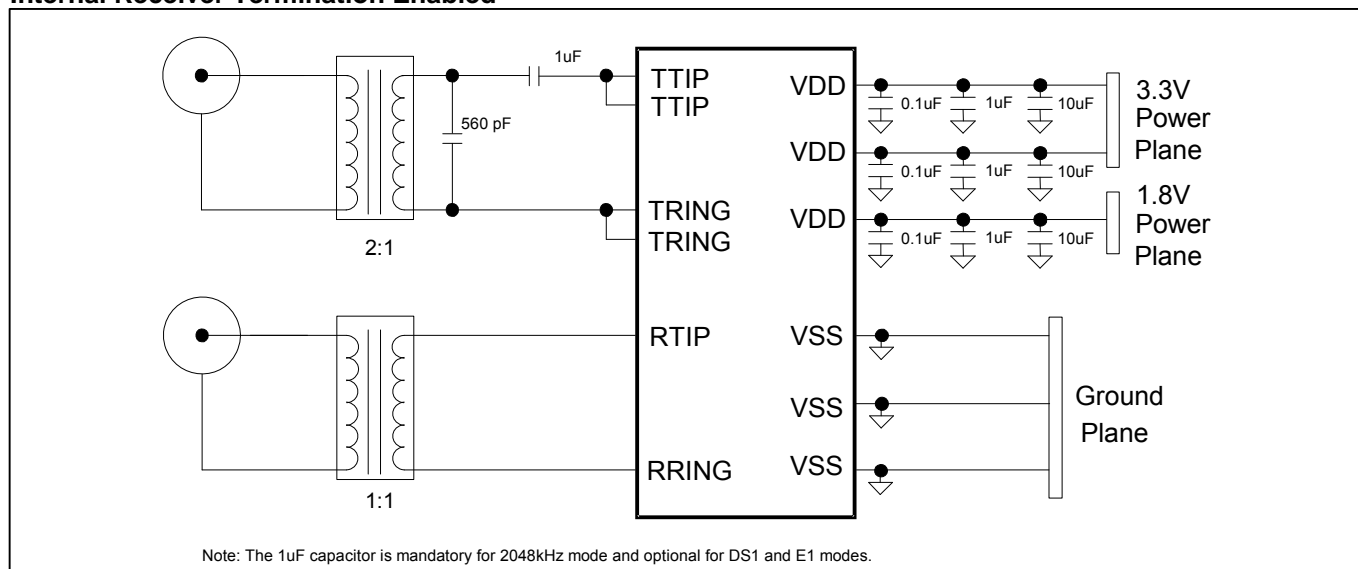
Internal Receiver Termination Enabled

1uF
560 pF
2:1
1:1
TTIP
TTIP
TRING
TRING
RTIP
RRING
VDD
VDD
VDD
VSS
VSS
VSS
0.1uF
1uF
10uF
0.1uF
1uF
10uF
0.1uF
1uF
10uF
3.3V Power Plane
1.8V Power Plane
Ground Plane

Note: The 1uF capacitor is mandatory for 2048kHz mode and optional for DS1 and E1 modes.